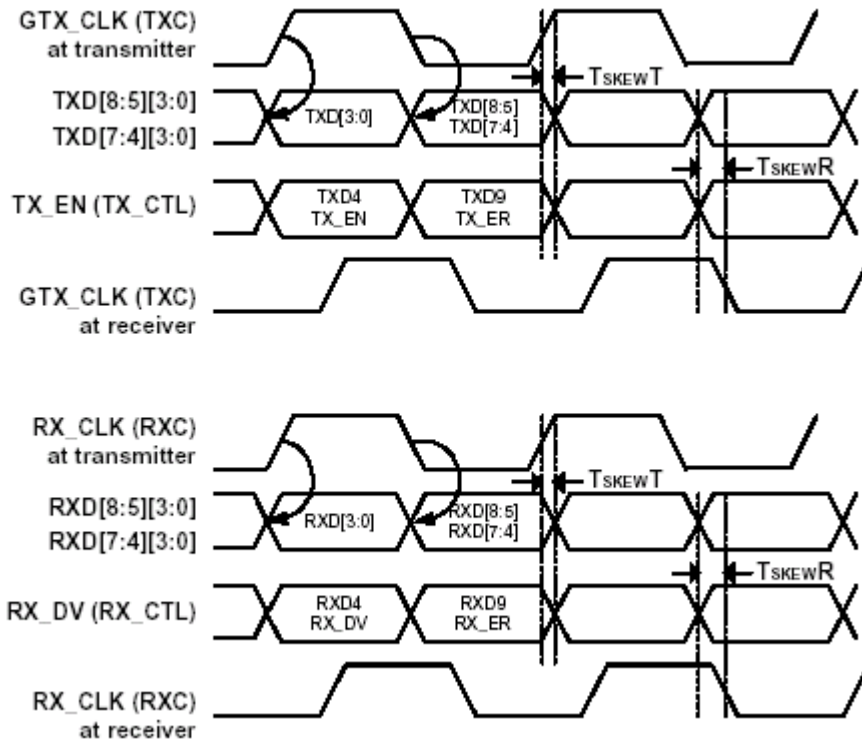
GTX_CLK (TXC) at transmitter

TSKEWT

TXD[8:5][3:0]

TXD[7:4][3:0]

TXD[3:0]

TXD[8:5]
TXD[7:4]

TSKEWR

TX_EN (TX_CTL)

TXD4
TX_EN

TXD9
TX_ER

GTX_CLK (TXC) at receiver

RX_CLK (RXC) at transmitter

TSKEWT

RXD[8:5][3:0]

RXD[7:4][3:0]

RXD[3:0]

RXD[8:5]
RXD[7:4]

TSKEWR

RX_DV (RX_CTL)

RXD4
RX_DV

RXD9
RX_ER

RX_CLK (RXC) at receiver